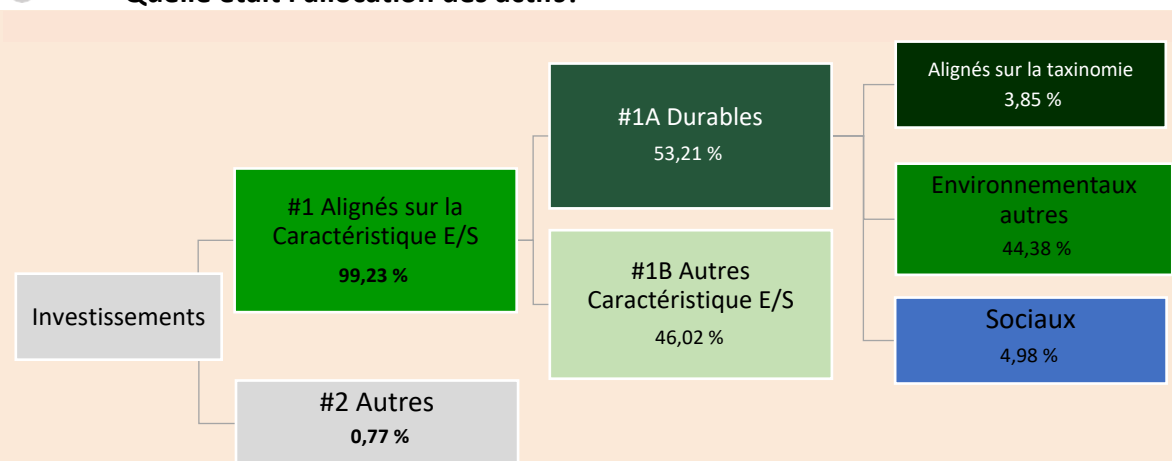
Quelle était l'allocation des actifs?

Investissements

#1 Alignés sur la Caractéristique E/S
99,23 %

#2 Autres
0,77 %

#1A Durables
53,21 %

#1B Autres Caractéristique E/S
46,02 %

Alignés sur la taxinomie
3,85 %

Environnementaux autres
44,38 %

Sociaux
4,98 %